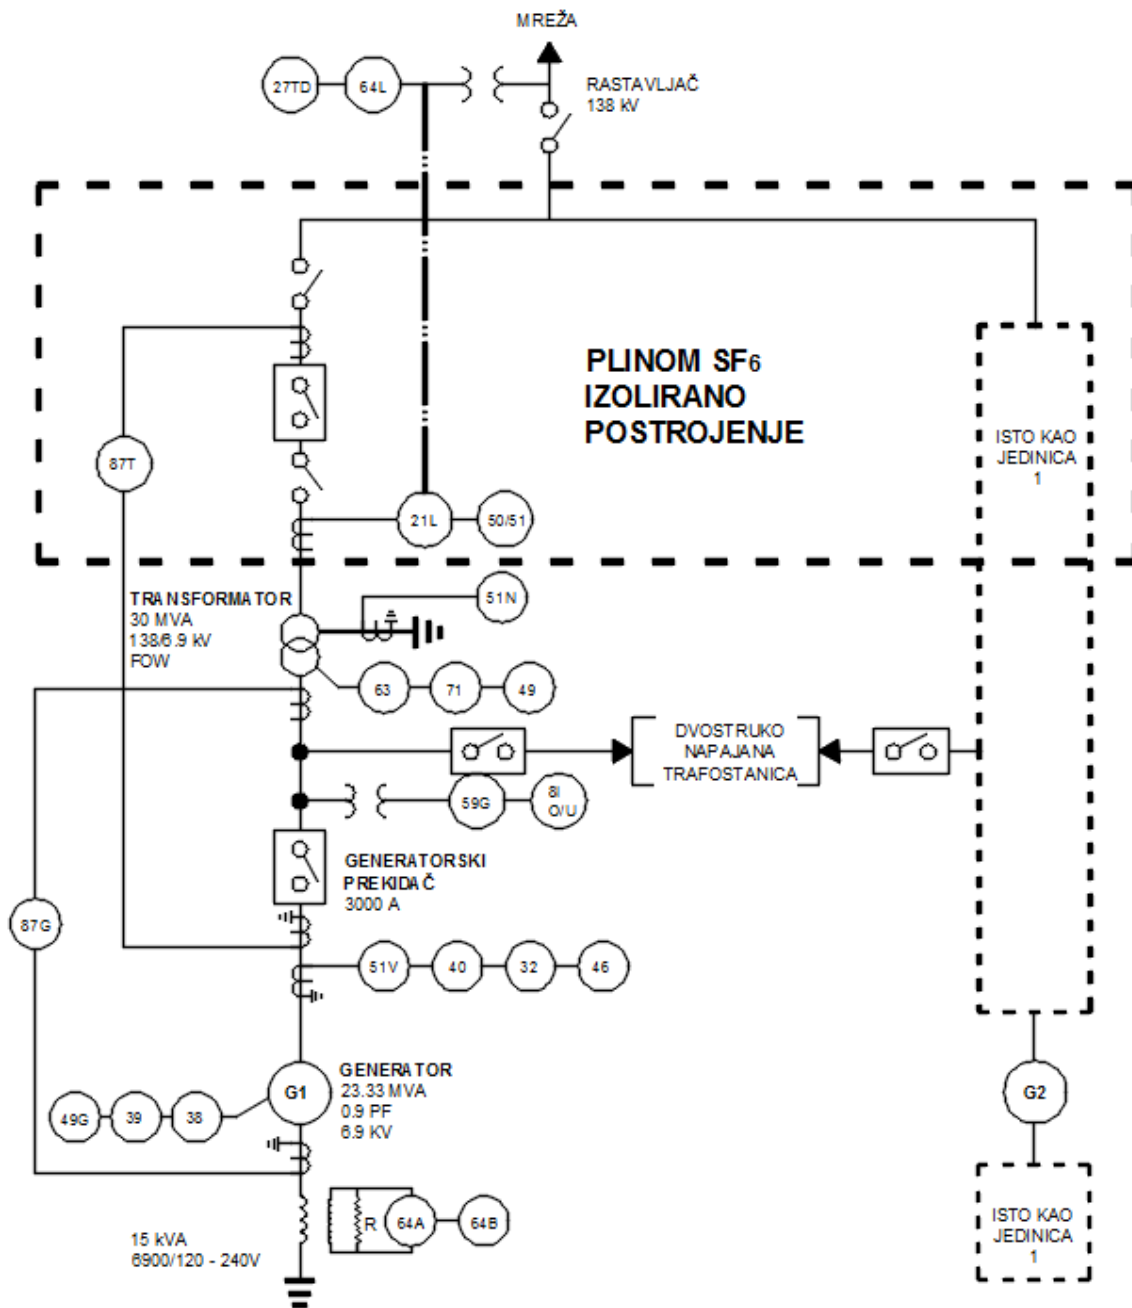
MREŽA

27TD
64L

RASTAVLJAČ
138 kV

PLINOM SF$_6$
IZOLIRANO
POSTROJENJE

ISTO KAO
JEDINICA
1

87T

21L
50/51

TRANSFORMATOR
30 MVA
138/6.9 kV
FOW

51N

63
71
49

DVOSTRUKO
NAPAJANA
TRAFOSTANICA

59G
8I
O/U

GENERATORSKI
PREKIDAČ
3000 A

87G

51V
40
32
46

GENERATOR
23.33 MVA
0.9 PF
6.9 KV

G1

49G
39
38

G2

ISTO KAO
JEDINICA
1

R
64A
64B

15 kVA
6900/120 - 240V